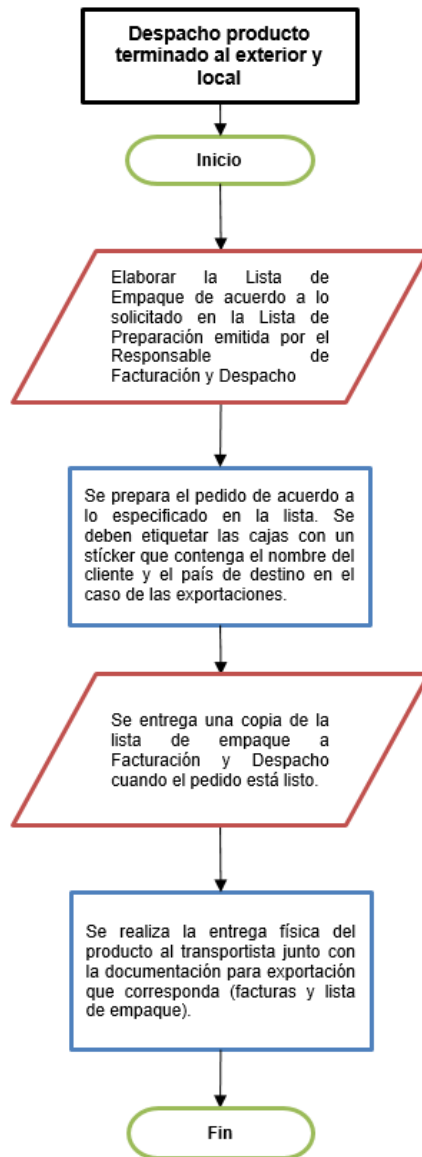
Despacho producto terminado al exterior y local

Inicio

Elaborar la Lista de Empaque de acuerdo a lo solicitado en la Lista de Preparación emitida por el Responsable de Facturación y Despacho

Se prepara el pedido de acuerdo a lo especificado en la lista. Se deben etiquetar las cajas con un stícker que contenga el nombre del cliente y el país de destino en el caso de las exportaciones.

Se entrega una copia de la lista de empaque a Facturación y Despacho cuando el pedido está listo.

Se realiza la entrega física del producto al transportista junto con la documentación para exportación que corresponda (facturas y lista de empaque).

Fin